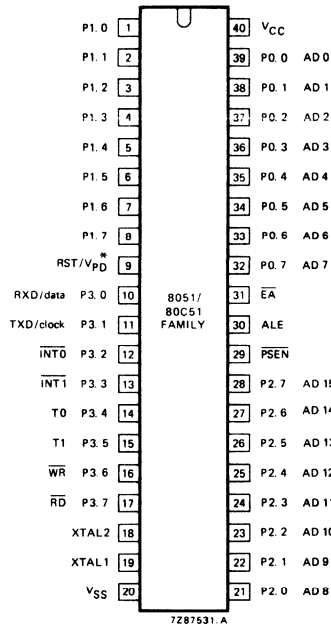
P1.0 1
P1.1 2
P1.2 3
P1.3 4
P1.4 5
P1.5 6
P1.6 7
P1.7 8
RST/$V_{PD}$* 9
RXD/data P3.0 10
TXD/clock P3.1 11
$\overline{INT0}$ P3.2 12
$\overline{INT1}$ P3.3 13
T0 P3.4 14
T1 P3.5 15
$\overline{WR}$ P3.6 16
$\overline{RD}$ P3.7 17
XTAL2 18
XTAL1 19
$V_{SS}$ 20

40 $V_{CC}$
39 P0.0 AD0
38 P0.1 AD1
37 P0.2 AD2
36 P0.3 AD3
35 P0.4 AD4
34 P0.5 AD5
33 P0.6 AD6
32 P0.7 AD7
31 $\overline{EA}$
30 ALE
29 $\overline{PSEN}$
28 P2.7 AD15
27 P2.6 AD14
26 P2.5 AD13
25 P2.4 AD12
24 P2.3 AD11
23 P2.2 AD10
22 P2.1 AD9
21 P2.0 AD8

8051/
80C51
FAMILY

7Z87531.A